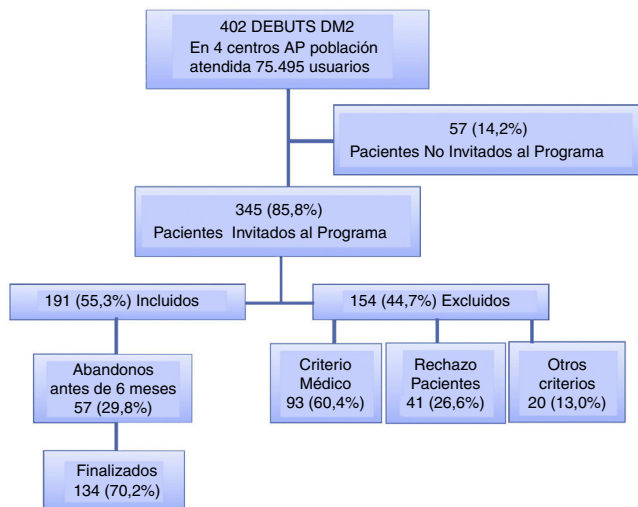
402 DEBUTS DM2
En 4 centros AP población atendida 75.495 usuarios

57 (14,2%)
Pacientes No Invitados al Programa

345 (85,8%)
Pacientes Invitados al Programa

191 (55,3%) Incluidos

154 (44,7%) Excluidos

Abandonos antes de 6 meses
57 (29,8%)

Criterio Médico
93 (60,4%)

Rechazo Pacientes
41 (26,6%)

Otros criterios
20 (13,0%)

Finalizados
134 (70,2%)